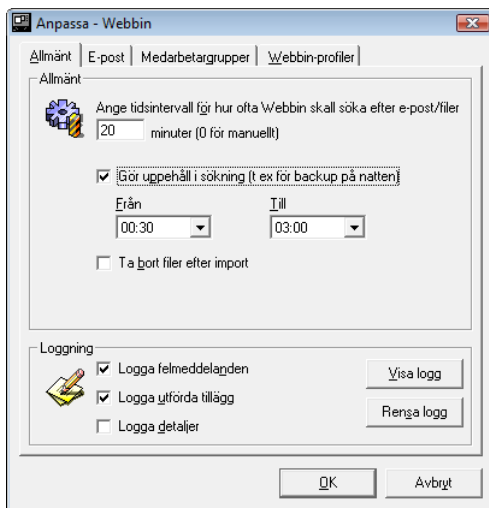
Anpassa - Webbin

Allmänt | E-post | Medarbetargrupper | Webbin-profiler

Allmänt

Ange tidsintervall för hur ofta Webbin skall söka efter e-post/filer

20 minuter (0 för manuellt)

Gör uppehåll i sökning (t ex för backup på natten)

Från
00:30

Till
03:00

Ta bort filer efter import

Loggning

Logga felmeddelanden

Logga utförda tillägg

Logga detaljer

Visa logg

Rensa logg

OK

Avbryt